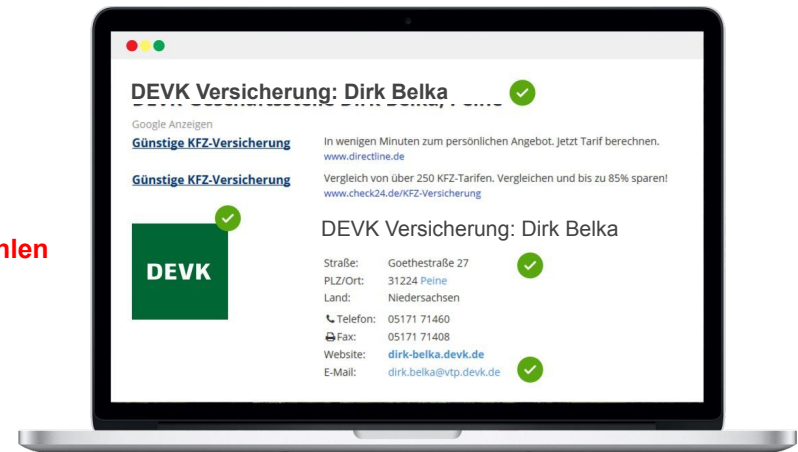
hlen

DEVK Versicherung: Dirk Belka

DEVK Geschäftsstelle Dirk Belka, Peine

Google Anzeigen

Günstige KFZ-Versicherung

In wenigen Minuten zum persönlichen Angebot. Jetzt Tarif berechnen.
www.directline.de

Günstige KFZ-Versicherung

Vergleich von über 250 KFZ-Tarifen. Vergleichen und bis zu 85% sparen!
www.check24.de/KFZ-Versicherung

DEVK

DEVK Versicherung: Dirk Belka

| | |
|---|---|
| Straße: | Goethestraße 27 |
| PLZ/Ort: | 31224 Peine |
| Land: | Niedersachsen |
| Telefon: | 05171 71460 |
| Fax: | 05171 71408 |
| Website: | dirk-belka.devk.de |
| E-Mail: | dirk.belka@vtp.devk.de |